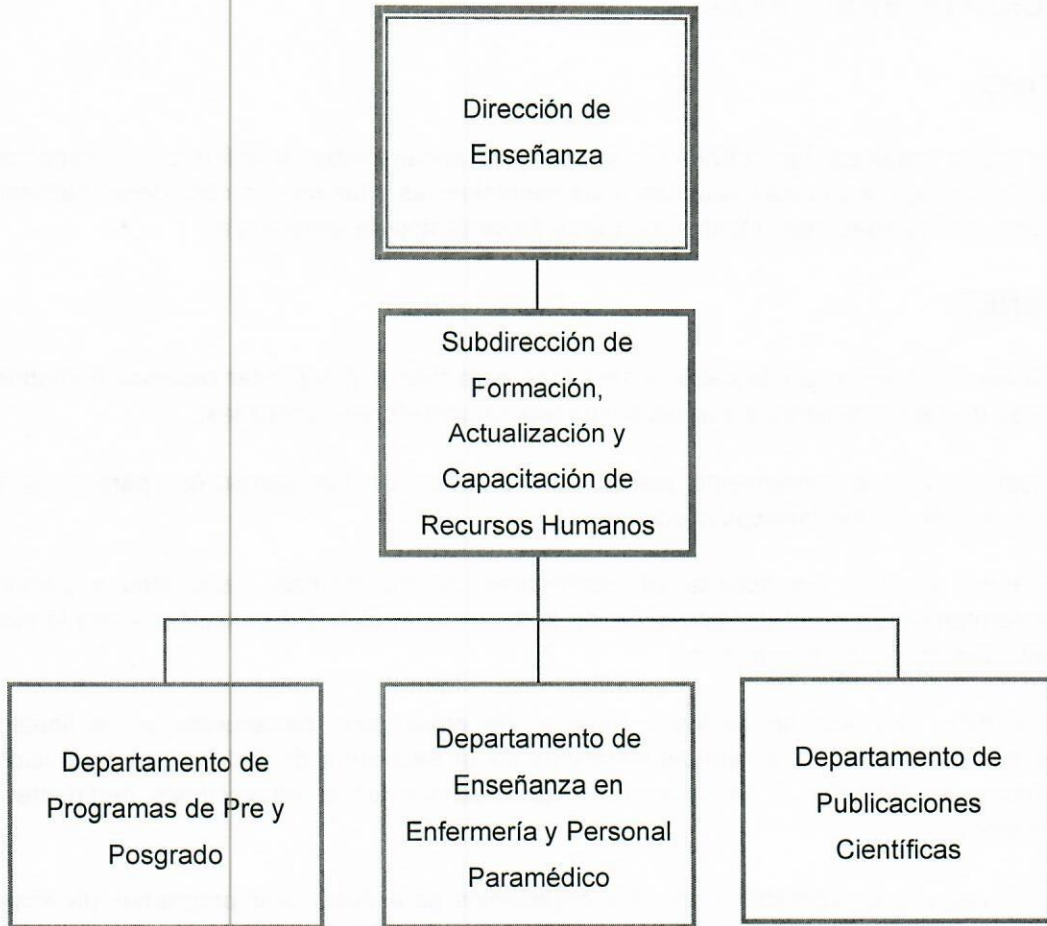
Dirección de Enseñanza

Subdirección de Formación, Actualización y Capacitación de Recursos Humanos

Departamento de Programas de Pre y Posgrado

Departamento de Enseñanza en Enfermería y Personal Paramédico

Departamento de Publicaciones Científicas